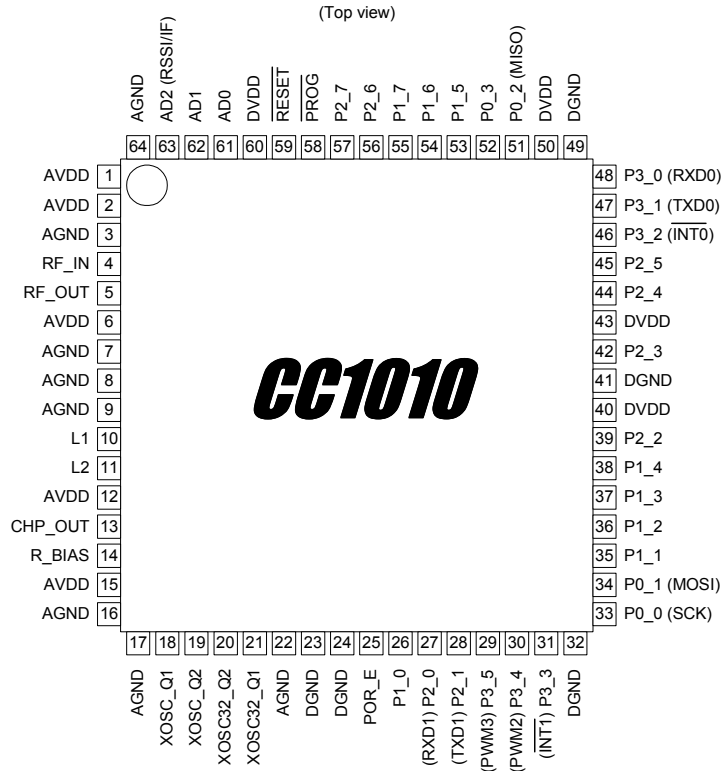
(Top view)

AGND 64
AD2 (RSSI/IF) 63
AD1 62
AD0 61
DVDD 60
$\overline{RESET}$ 59
$\overline{PROG}$ 58
P2_7 57
P2_6 56
P1_7 55
P1_6 54
P1_5 53
P0_3 52
P0_2 (MISO) 51
DVDD 50
DGND 49

AVDD 1
AVDD 2
AGND 3
RF_IN 4
RF_OUT 5
AVDD 6
AGND 7
AGND 8
AGND 9
L1 10
L2 11
AVDD 12
CHP_OUT 13
R_BIAS 14
AVDD 15
AGND 16

CC1010

48 P3_0 (RXD0)
47 P3_1 (TXD0)
46 P3_2 ($\overline{INT0}$)
45 P2_5
44 P2_4
43 DVDD
42 P2_3
41 DGND
40 DVDD
39 P2_2
38 P1_4
37 P1_3
36 P1_2
35 P1_1
34 P0_1 (MOSI)
33 P0_0 (SCK)

17 AGND
18 XOSC_Q1
19 XOSC_Q2
20 XOSC32_Q2
21 XOSC32_Q1
22 AGND
23 DGND
24 DGND
25 POR_E
26 P1_0
27 (RXD1) P2_0
28 (TXD1) P2_1
29 (PWM3) P3_5
30 (PWM2) P3_4
31 ($\overline{INT1}$) P3_3
32 DGND